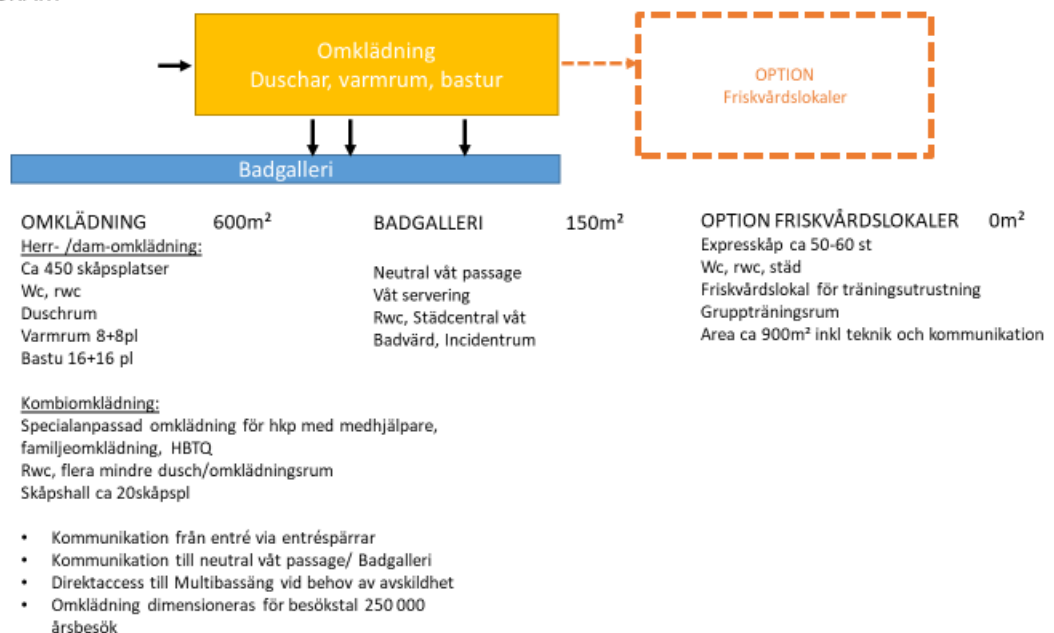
Omklädning
Duschar, varmrum, bastur

OPTION
Friskvårdslokaler

Badgalleri

OMKLÄDNING 600m²
Herr- /dam-omklädning:
Ca 450 skåpsplatser
Wc, rwc
Duschrum
Varmrum 8+8pl
Bastu 16+16 pl

Kombiomklädning:
Specialanpassad omklädning för hkp med medhjälpare, familjeomklädning, HBTQ
Rwc, flera mindre dusch/omklädningsrum
Skåpshall ca 20skåpspl

- Kommunikation från entré via entréspärrar
- Kommunikation till neutral våt passage/ Badgalleri
- Direktaccess till Multibassäng vid behov av avskildhet
- Omklädning dimensioneras för besökstal 250 000 årsbesök

BADGALLERI 150m²

Neutral våt passage
Våt servering
Rwc, Städcentral våt
Badvärd, Incidentrum

OPTION FRISKVÅRDSLOKALER 0m²
Expresskåp ca 50-60 st
Wc, rwc, städ
Friskvårdslokal för träningsutrustning
Gruppträningsrum
Area ca 900m² inkl teknik och kommunikation